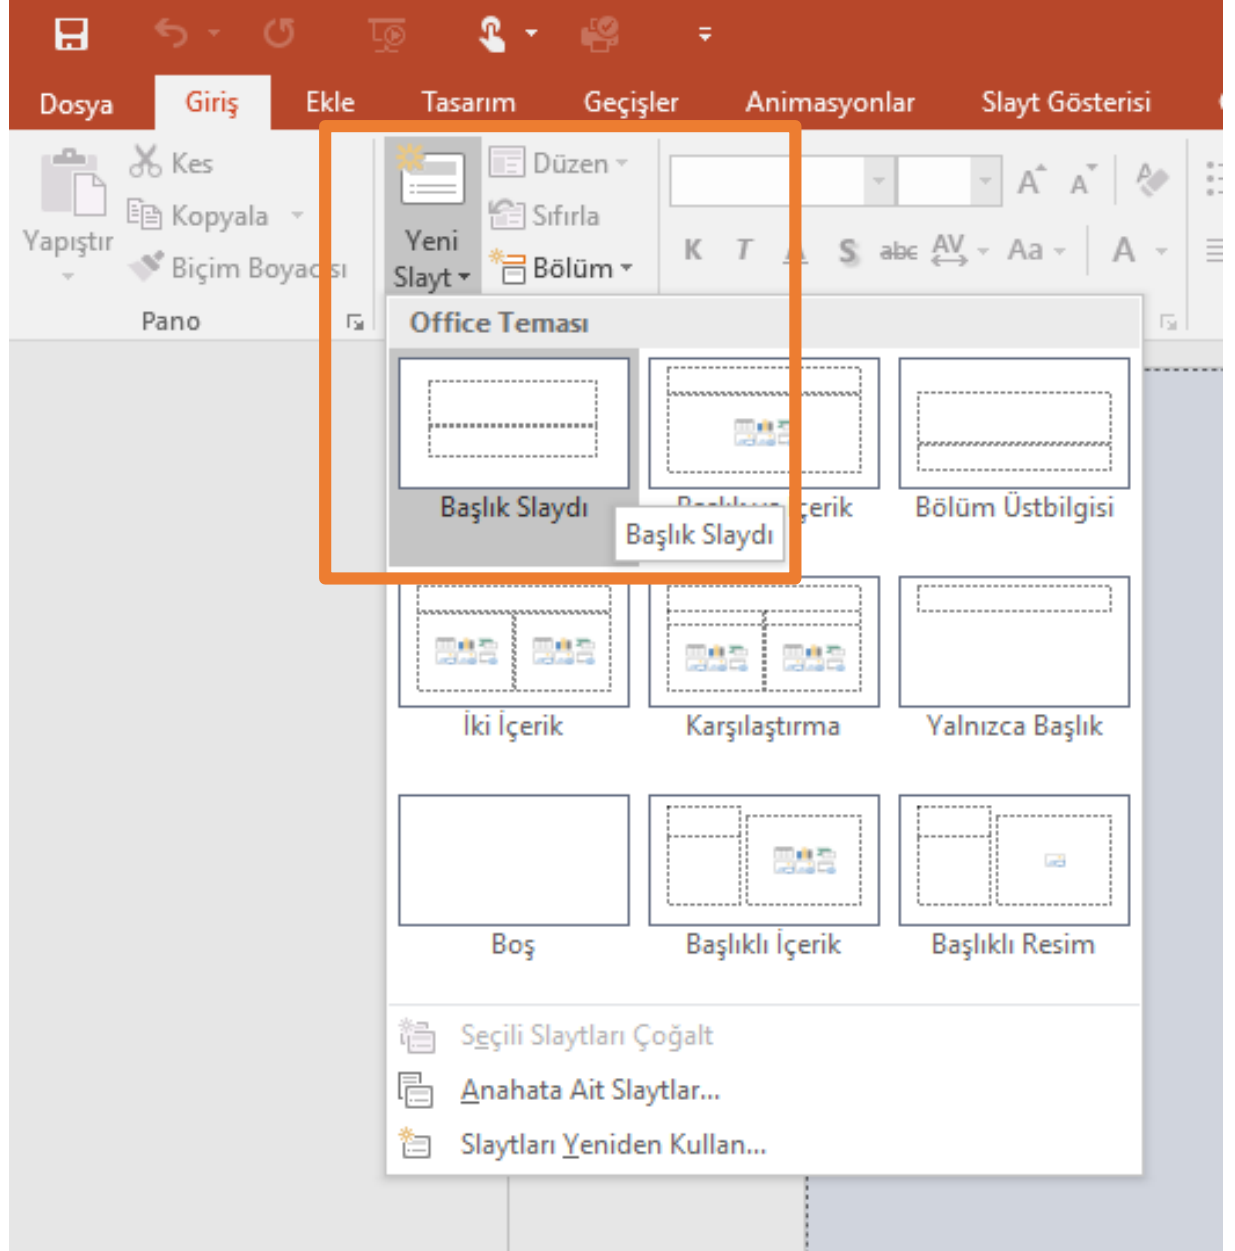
Dosya Giriş Ekle Tasarım Geçişler Animasyonlar Slayt Gösterisi

Yapıştır
Kes
Kopyala
Biçim Boyacısı
Pano

Yeni Slayt
Düzen
Sıfırla
Bölüm

K T A S abc AV Aa A

Office Teması

Başlık Slaydı
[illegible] erik
Başlık Slaydı
Bölüm Üstbilgisi
İki İçerik
Karşılaştırma
Yalnızca Başlık
Boş
Başlıklı İçerik
Başlıklı Resim

Seçili Slaytları Çoğalt
Anahata Ait Slaytlar...
Slaytları Yeniden Kullan...